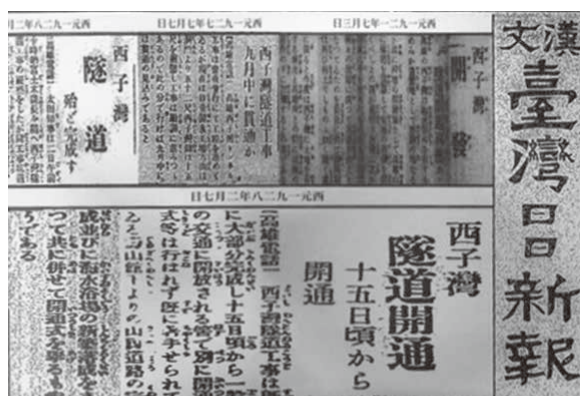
漢文臺灣日新報

西元一九一二年八月三日

西子灣
開鑿

西元一九二七年七月日

西子灣隧道工事
九月中に貫通か

西元一九二八年八月日

西子灣
隧道
殆ど完成す

西元一九二八年二月七日

西子灣
隧道開通
十五日頃から
開通

[高雄電話] 西子灣隧道工事は既に大部分完成し十五日頃から一般の交通に開放される筈で別に開通式等は行はれず既に着手せられて居る山路の新築道路と共に併せて開通式を挙げる由である

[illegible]